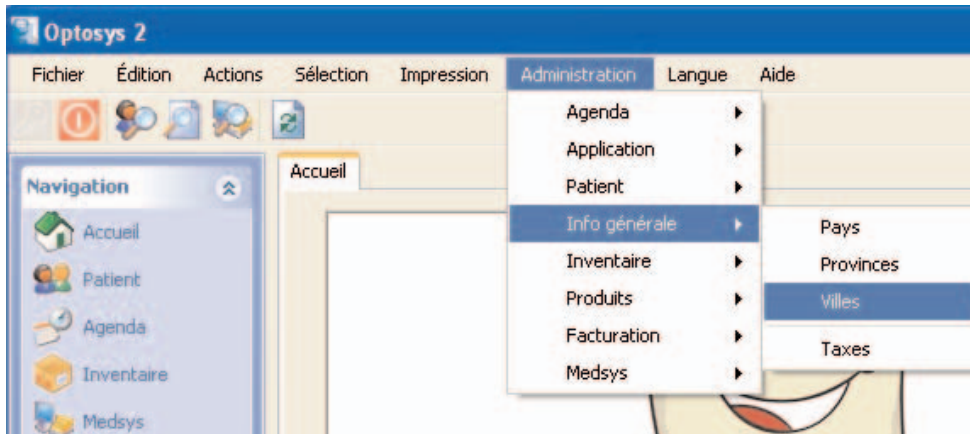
Optosys 2

Fichier Édition Actions Sélection Impression Administration Langue Aide

Navigation

Accueil

Patient

Agenda

Inventaire

Medsys

Accueil

Agenda
Application
Patient
Info générale
Inventaire
Produits
Facturation
Medsys

Pays
Provinces
Villes
Taxes